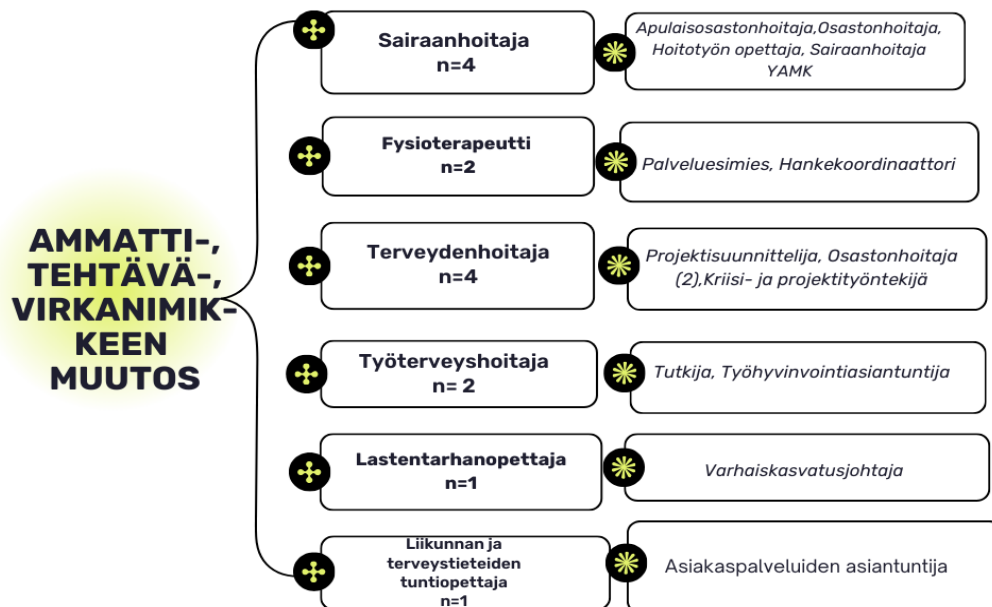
AMMATTI-, TEHTÄVÄ-, VIRKANIMIKKEEN MUUTOS

Sairaanhoitaja
n=4

Apulaisosastonhoitaja,Osastonhoitaja, Hoitotyön opettaja, Sairaanhoitaja YAMK

Fysioterapeutti
n=2

Palveluesimies, Hankekoordinaattori

Terveydenhoitaja
n=4

Projektisuunnittelija, Osastonhoitaja (2),Kriisi- ja projektityöntekijä

Työterveyshoitaja
n= 2

Tutkija, Työhyvinvointiasiantuntija

Lastentarhanopettaja
n=1

Varhaiskasvatusjohtaja

Liikunnan ja terveystieteiden tuntiopettaja
n=1

Asiakaspalveluiden asiantuntija